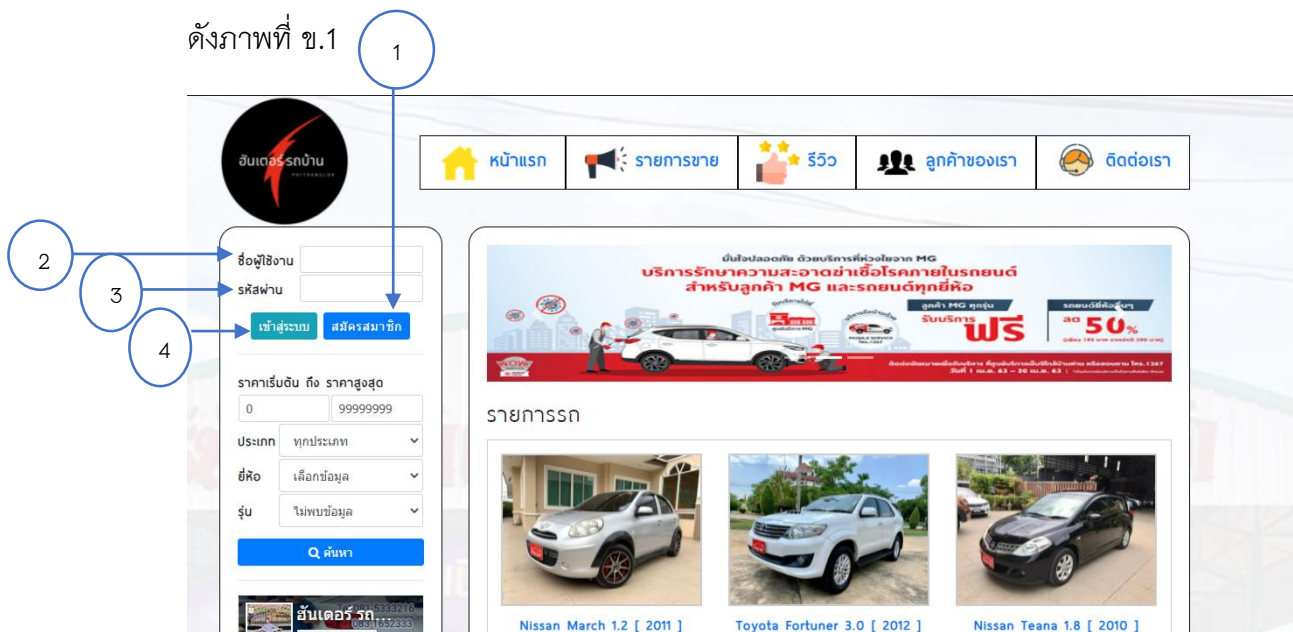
ดังภาพที่ ข.1

1

ฮันเตอร์ รถบ้าน

หน้าแรก
รายการขาย
รีวิว
ลูกค้าของเรา
ติดต่อเรา

2
3
4

ชื่อผู้ใช้งาน
รหัสผ่าน
เข้าสู่ระบบ
สมัครสมาชิก

ราคาเริ่มต้น ถึง ราคาสูงสุด
0
99999999
ประเภท ทุกประเภท
ยี่ห้อ เลือกข้อมูล
รุ่น ไม่พบข้อมูล
ค้นหา

ฮันเตอร์ รถ

มั่นใจปลอดภัย ด้วยบริการที่ห่วงใยจาก MG
บริการรักษาความสะอาดฆ่าเชื้อโรคภายในรถยนต์
สำหรับลูกค้า MG และรถยนต์ทุกยี่ห้อ
ลูกค้า MG ทุกรุ่น
รับบริการ ฟรี
รถยนต์ยี่ห้ออื่นๆ
ลด 50%

รายการรถ

Nissan March 1.2 [ 2011 ]
Toyota Fortuner 3.0 [ 2012 ]
Nissan Teana 1.8 [ 2010 ]